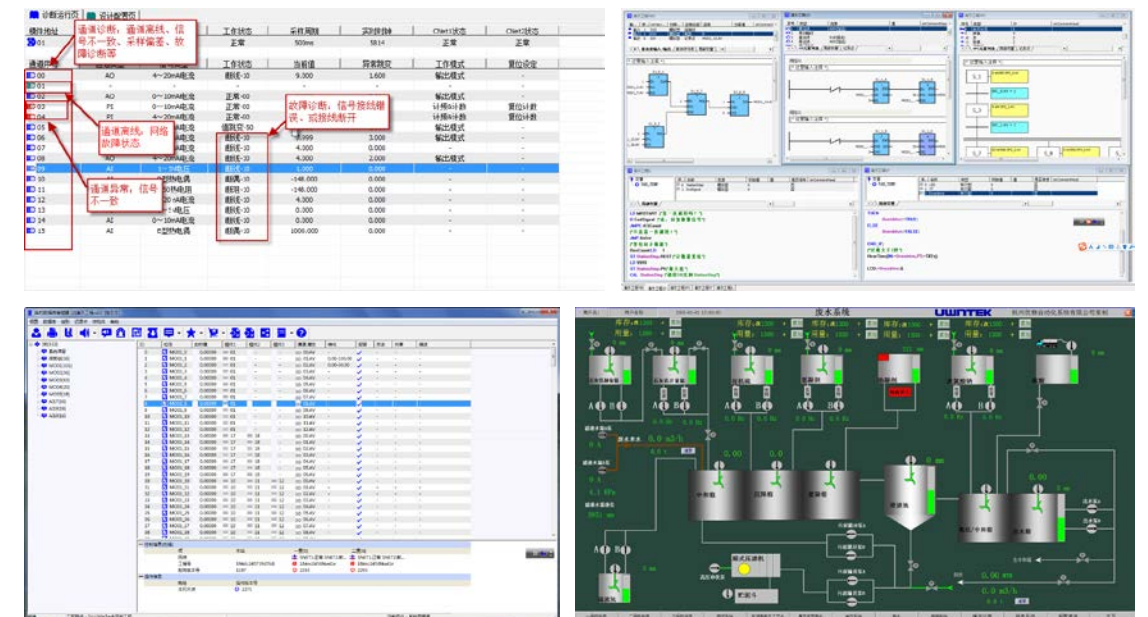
诊断运行页 | 设计配置页

| 模块地址 | | 工作状态 | 采样周期 | 实际周期 | Client1状态 | Client2状态 |
|---|---|---|---|---|---|---|
| 01 | | 正常 | 500ms | 5814 | 正常 | 正常 |

通道诊断，通道离线、信号不一致、采样偏差、故障诊断等

| 通道号 | | | 工作状态 | 当前值 | 异常数次 | 工作模式 | 复位设定 |
|---|---|---|---|---|---|---|---|
| 00 | AO | 4~20mA电流 | 断线-10 | 9.300 | 1.600 | 输出模式 | - |
| 01 | - | - | - | - | - | - | - |
| 02 | AO | 0~10mA电流 | 正常-00 | - | - | 输出模式 | - |
| 03 | PI | 0~10mA电流 | 正常-00 | - | - | 计频/计数 | 复位计数 |
| 04 | PI | 0~10mA电流 | 正常-00 | - | - | 计频/计数 | 复位计数 |
| 05 | | 电流 | 值跳变-50 | | | 输出模式 | - |
| 06 | | 电流 | 断线-10 | 8.999 | 3.000 | 输出模式 | - |
| 07 | | 电流 | 断线-10 | 4.300 | 0.000 | - | - |
| 08 | AO | 4~20mA电流 | 断线-10 | 4.300 | 2.000 | 输出模式 | - |
| 09 | AI | 0~10V电压 | 断线-10 | 1.000 | 0.000 | - | - |
| 10 | | 型热电偶 | 断线-10 | -148.000 | 0.000 | - | - |
| 11 | | 型热电偶 | 断线-10 | -148.000 | 0.000 | - | - |
| 12 | | 0mA电流 | 断线-10 | 4.300 | 0.000 | - | - |
| 13 | | 电压 | 断线-10 | 0.000 | 0.000 | - | - |
| 14 | AI | 0~10mA电流 | 断线-10 | 0.300 | 0.000 | - | - |
| 15 | AI | E型热电偶 | 断线-10 | 1000.000 | 0.000 | - | - |

通道离线，网络故障状态

故障诊断，信号接线错误，或接线断开

通道异常，信号不一致

废水系统

UWNTEK

库存 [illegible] 流量 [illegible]

中和池 回用池 清水池 废液池 离心/中和池

板式压滤机 高位水箱 泥饼斗

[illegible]